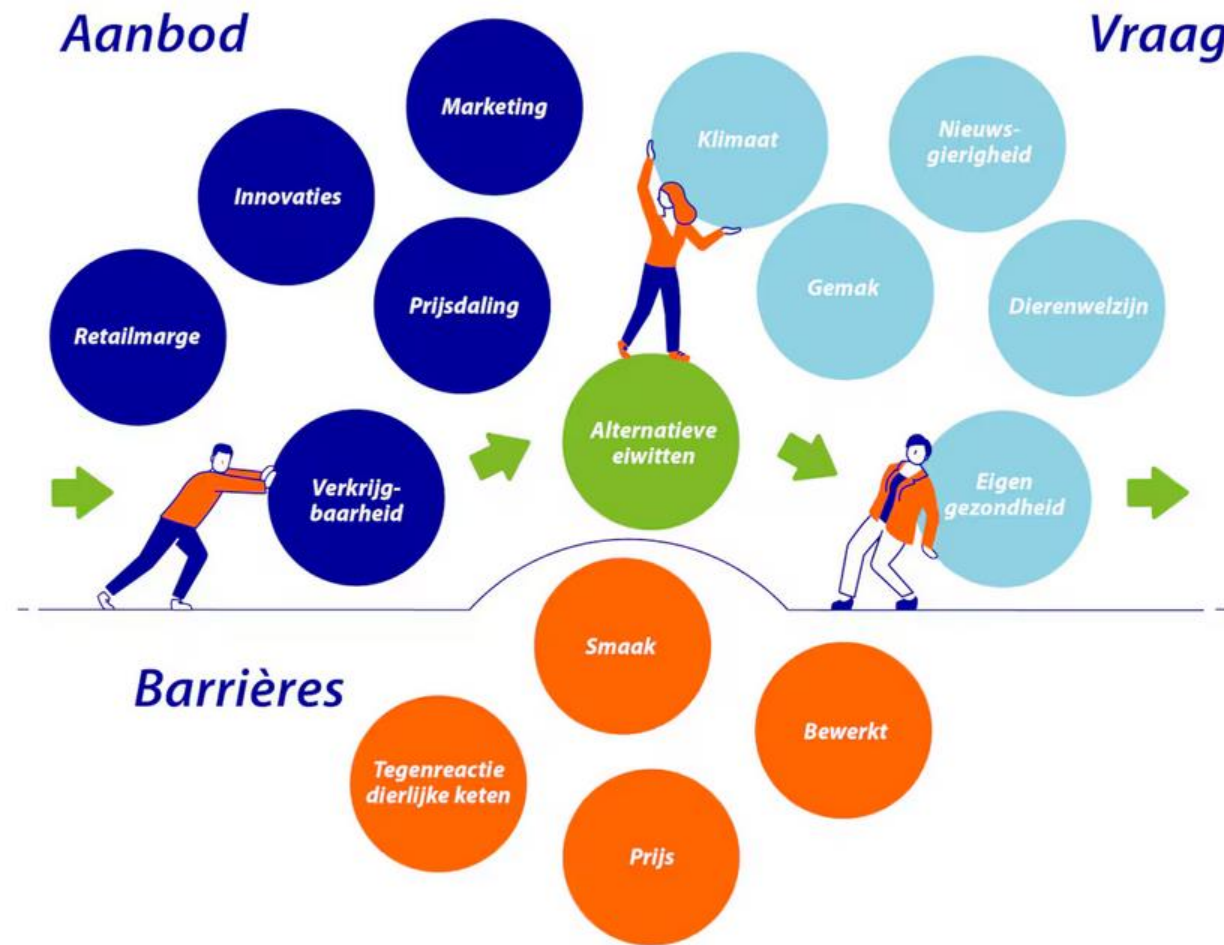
Aanbod

Vraag

Marketing

Innovaties

Prijsdaling

Retailmarge

Verkrijgbaarheid

Klimaat

Nieuwsgierigheid

Gemak

Dierenwelzijn

Alternatieve eiwitten

Eigen gezondheid

Barrières

Smaak

Bewerkt

Tegenreactie dierlijke keten

Prijs